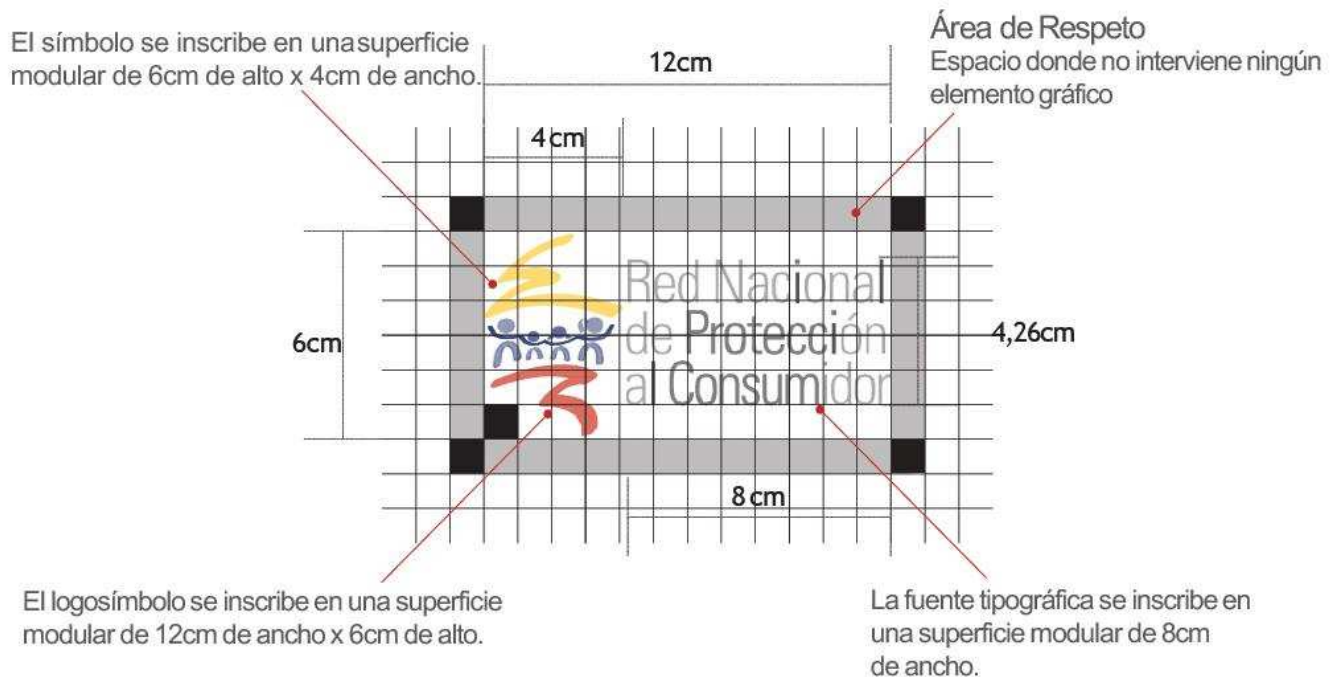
El símbolo se inscribe en unasuperficie modular de 6cm de alto x 4cm de ancho.

12cm

Área de Respeto
Espacio donde no interviene ningún elemento gráfico

4cm

6cm

Red Nacional de Protección al Consumidor

4,26cm

8 cm

El logosímbolo se inscribe en una superficie modular de 12cm de ancho x 6cm de alto.

La fuente tipográfica se inscribe en una superficie modular de 8cm de ancho.